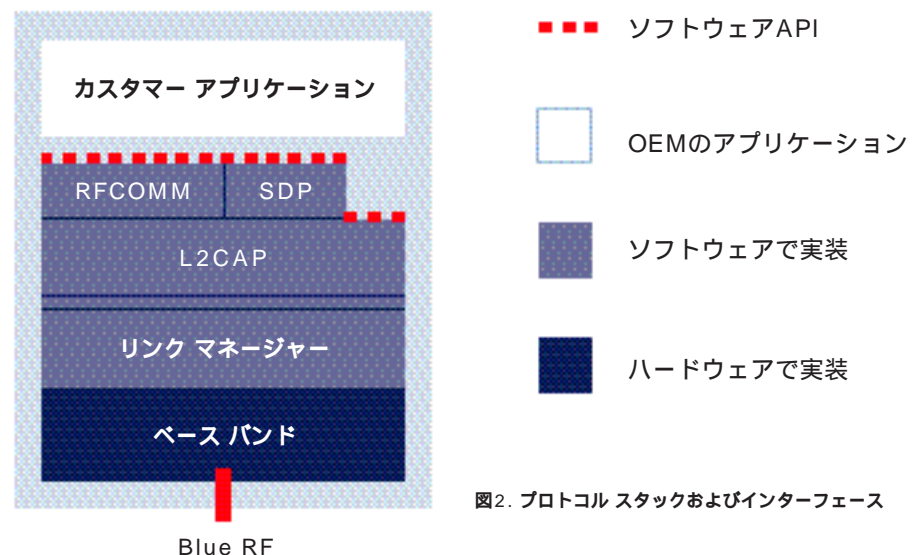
カスタマー アプリケーション

RFCOMM

SDP

L2CAP

リンク マネージャー

ベース バンド

Blue RF

ソフトウェアAPI

OEMのアプリケーション

ソフトウェアで実装

ハードウェアで実装

図2. プロトコル スタックおよびインターフェース